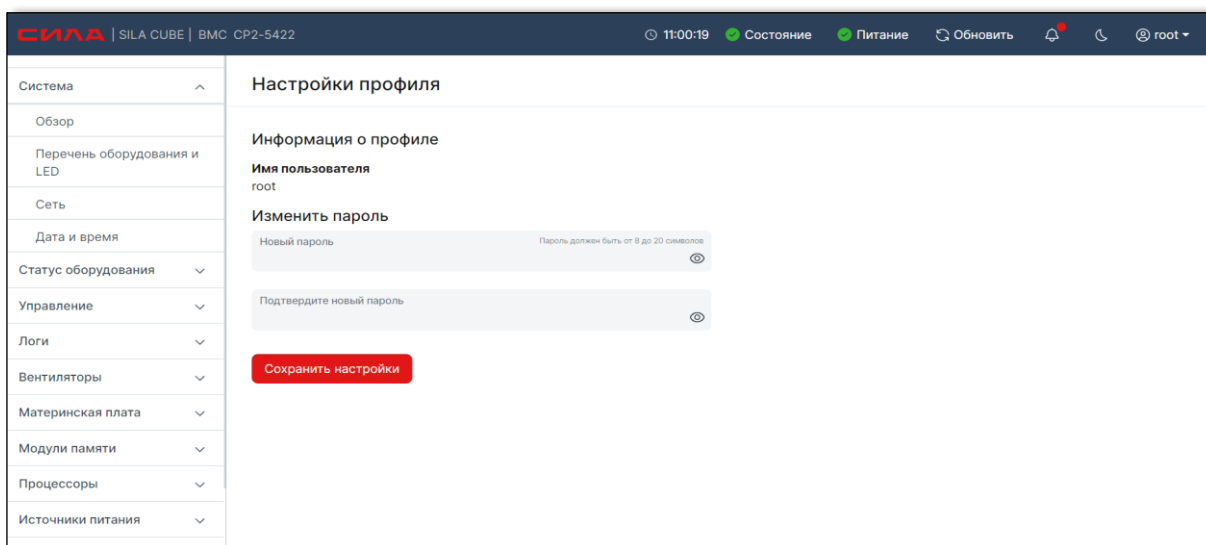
СИЛА | SILA CUBE | BMC CP2-5422

11:00:19 Состояние Питание Обновить root

Система
Обзор
Перечень оборудования и LED
Сеть
Дата и время
Статус оборудования
Управление
Логи
Вентиляторы
Материнская плата
Модули памяти
Процессоры
Источники питания

Настройки профиля

Информация о профиле

Имя пользователя
root

Изменить пароль

Новый пароль
Пароль должен быть от 8 до 20 символов

Подтвердите новый пароль

Сохранить настройки